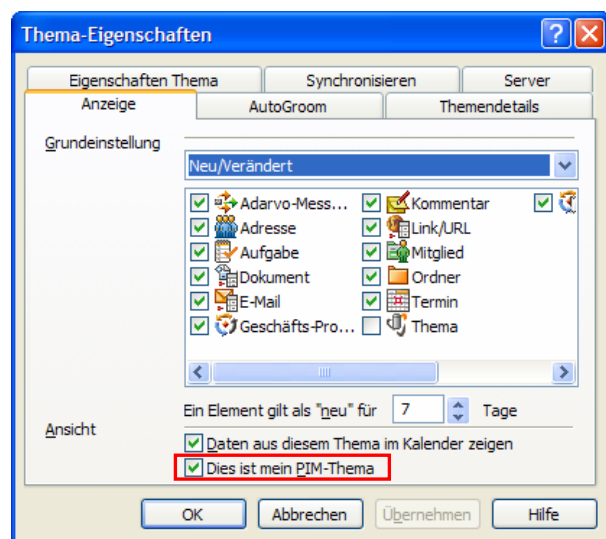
Thema-Eigenschaften

Eigenschaften Thema | Synchronisieren | Server
Anzeige | AutoGroom | Themendetails

Grundeinstellung

Neu/Verändert

Adarvo-Mess...
Adresse
Aufgabe
Dokument
E-Mail
Geschäfts-Pro...
Kommentar
Link/URL
Mitglied
Ordner
Termin
Thema

Ein Element gilt als "neu" für 7 Tage

Ansicht

Daten aus diesem Thema im Kalender zeigen
Dies ist mein PIM-Thema

OK | Abbrechen | Übernehmen | Hilfe